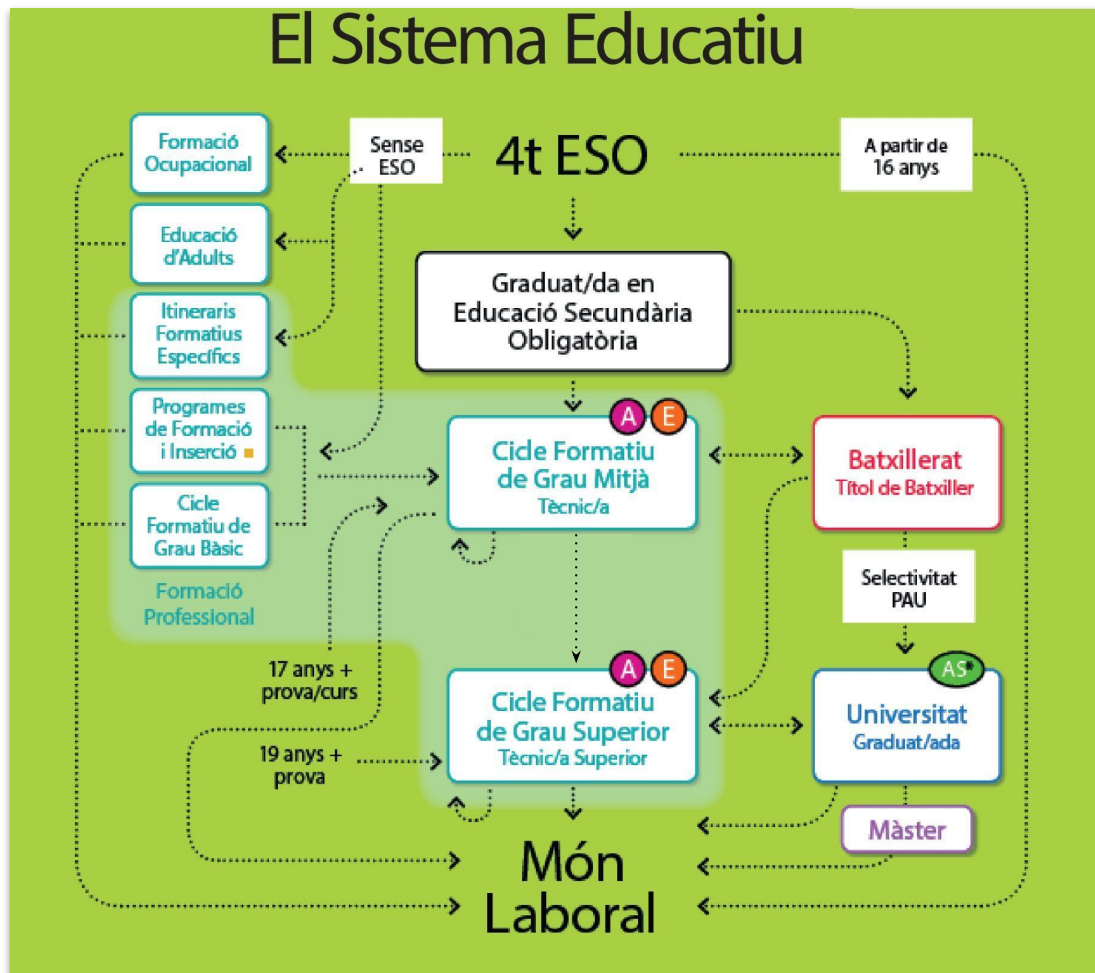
El Sistema Educatiu

Formació Ocupacional

Sense ESO

4t ESO

A partir de 16 anys

Educació d'Adults

Itineraris Formatius Específics

Graduat/da en Educació Secundària Obligatòria

Programes de Formació i Inserció

A E

Cicle Formatiu de Grau Mitjà
Tècnic/a

Batxillerat
Títol de Batxiller

Cicle Formatiu de Grau Bàsic

Formació Professional

Selectivitat PAU

17 anys + prova/curs

A E

AS*

Cicle Formatiu de Grau Superior
Tècnic/a Superior

Universitat
Graduat/ada

19 anys + prova

Màster

Món Laboral